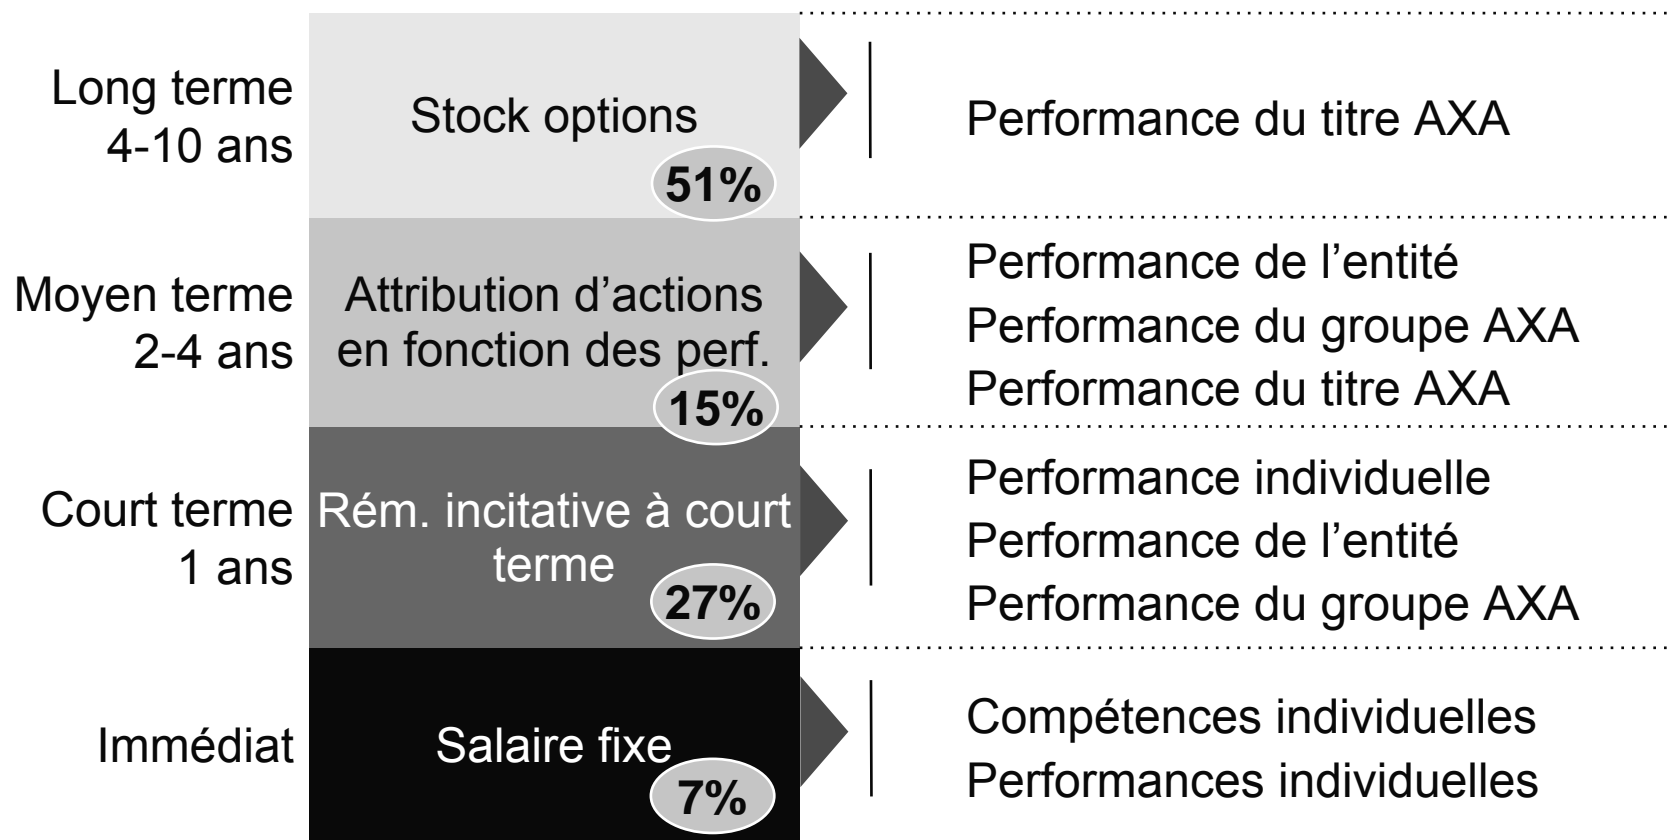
Long terme
4-10 ans

Stock options

51%

Performance du titre AXA

Moyen terme
2-4 ans

Attribution d'actions en fonction des perf.

15%

Performance de l'entité
Performance du groupe AXA
Performance du titre AXA

Court terme
1 ans

Rém. incitative à court terme

27%

Performance individuelle
Performance de l'entité
Performance du groupe AXA

Immédiat

Salaire fixe

7%

Compétences individuelles
Performances individuelles